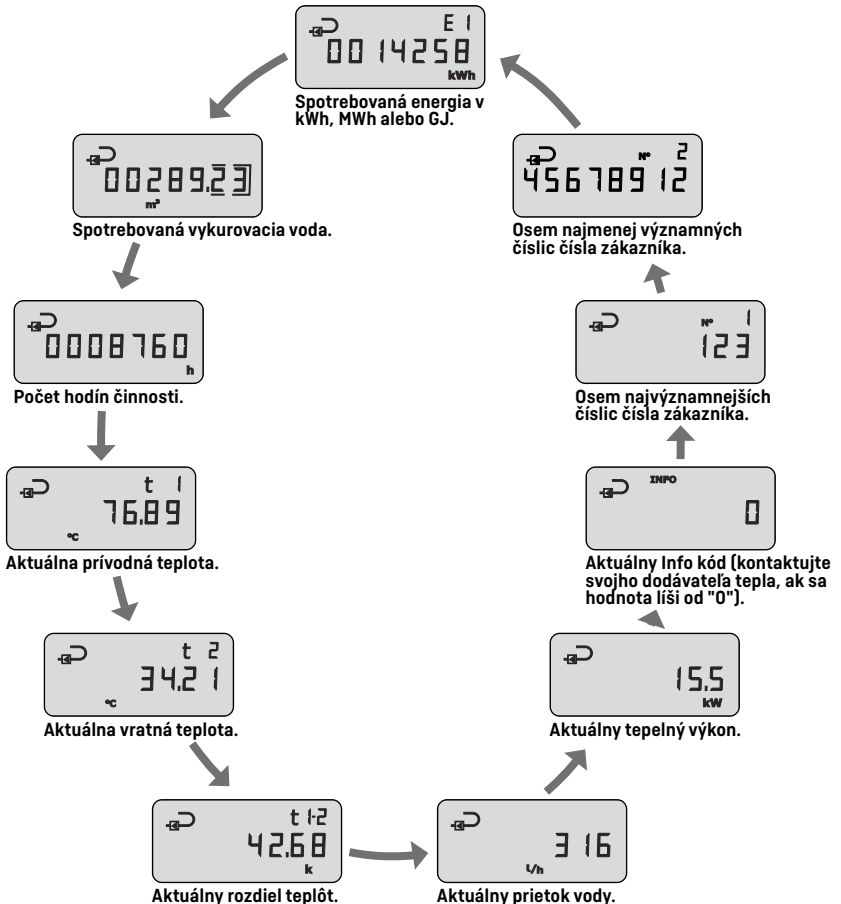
E 1
0014258
kWh
Spotrebovaná energia v kWh, MWh alebo GJ.

00289.23
m³
Spotrebovaná vykurovacia voda.

0008760
h
Počet hodín činnosti.

t 1
76.89
°C
Aktuálna prívodná teplota.

t 2
34.21
°C
Aktuálna vratná teplota.

t 1-2
42.68
k
Aktuálny rozdiel teplôt.

316
l/h
Aktuálny prietok vody.

15.5
kW
Aktuálny tepelný výkon.

INFO
0
Aktuálny Info kód (kontaktujte svojho dodávateľa tepla, ak sa hodnota líši od "0").

N° 1
123
Osem najvýznamnejších číslic čísla zákazníka.

N° 2
45678912
Osem najmenej významných číslic čísla zákazníka.